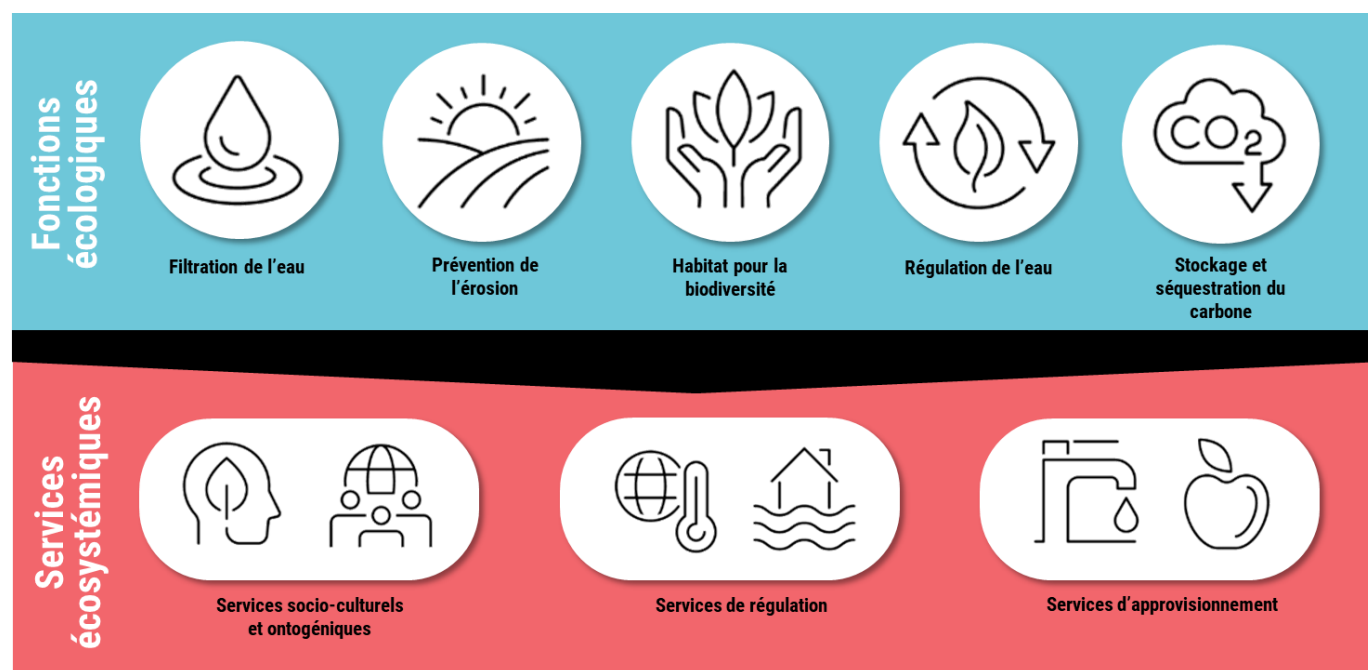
Fonctions écologiques

$CO_2$

Filtration de l’eau

Prévention de l’érosion

Habitat pour la biodiversité

Régulation de l’eau

Stockage et séquestration du carbone

Services écosystémiques

Services socio-culturels et ontogéniques

Services de régulation

Services d’approvisionnement